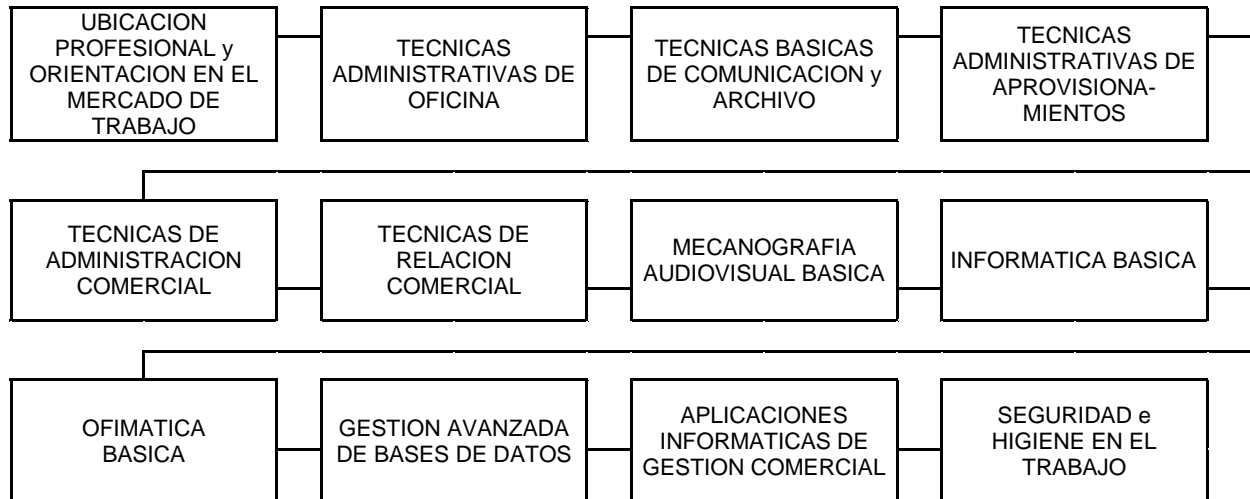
UBICACION PROFESIONAL y ORIENTACION EN EL MERCADO DE TRABAJO

TECNICAS ADMINISTRATIVAS DE OFICINA

TECNICAS BASICAS DE COMUNICACION y ARCHIVO

TECNICAS ADMINISTRATIVAS DE APROVISIONAMIENTOS

TECNICAS DE ADMINISTRACION COMERCIAL

TECNICAS DE RELACION COMERCIAL

MECANOGRAFIA AUDIOVISUAL BASICA

INFORMATICA BASICA

OFIMATICA BASICA

GESTION AVANZADA DE BASES DE DATOS

APLICACIONES INFORMATICAS DE GESTION COMERCIAL

SEGURIDAD e HIGIENE EN EL TRABAJO